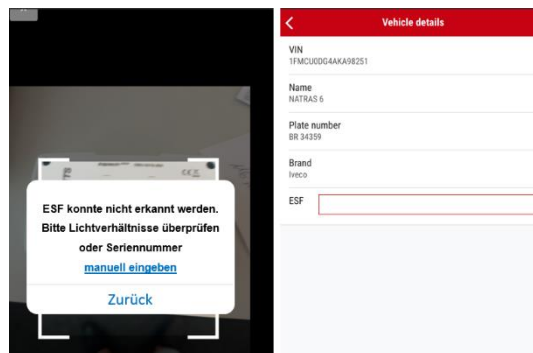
ESF konnte nicht erkannt werden. Bitte Lichtverhältnisse überprüfen oder Seriennummer manuell eingeben

Zurück

Vehicle details

VIN
1FMCU0DG4AKA98251

Name
NATRAS 6

Plate number
BR 34359

Brand
Iveco

ESF